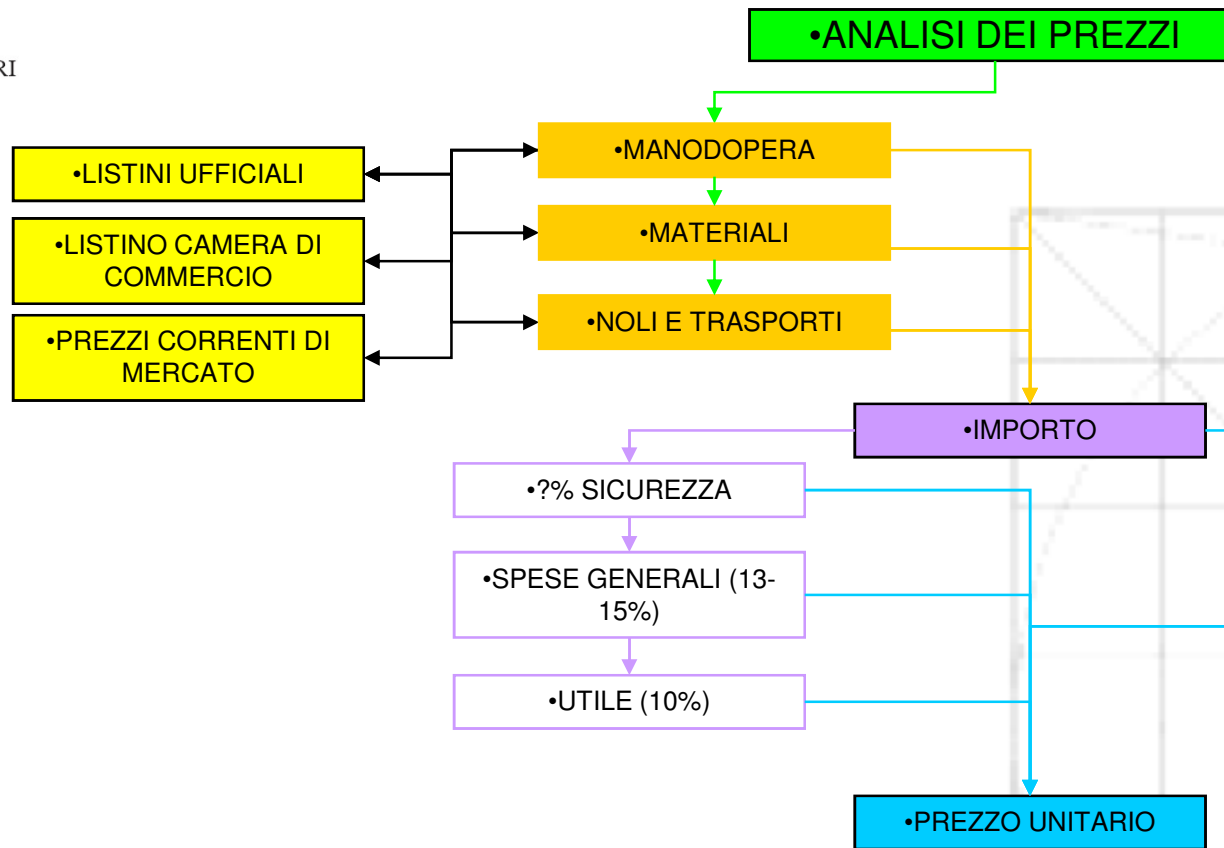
RI

•ANALISI DEI PREZZI

•LISTINI UFFICIALI

•LISTINO CAMERA DI COMMERCIO

•PREZZI CORRENTI DI MERCATO

•MANODOPERA

•MATERIALI

•NOLI E TRASPORTI

•IMPORTO

•?% SICUREZZA

•SPESE GENERALI (13-15%)

•UTILE (10%)

•PREZZO UNITARIO